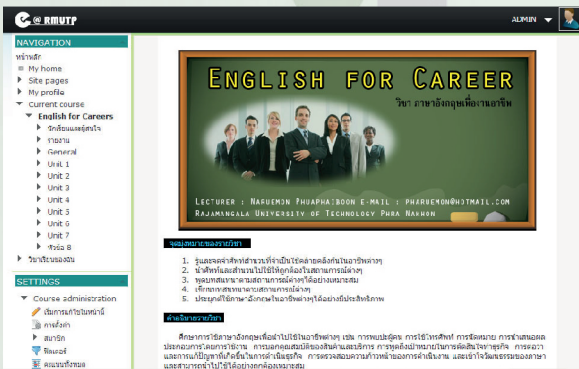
@ RMUTP

ADMIN

NAVIGATION

หน้าหลัก

My home

Site pages

My profile

Current course

English for Careers

จักเรียนและผู้สอนใจ

รายงาน

General

Unit 1

Unit 2

Unit 3

Unit 4

Unit 5

Unit 6

Unit 7

หัวข้อ 8

วิชาเรียนของผม

SETTINGS

Course administration

เปิดการแก้ไขหน้านี้

การตั้งค่า

สมาชิก

ฟิลเตอร์

คะแนนทั้งหมด

ENGLISH FOR CAREER

วิชา ภาษาอังกฤษเพื่องานอาชีพ

LECTURER : NARUEMON PHUAPHAIBOON E-MAIL : PHARUEMON@HOTMAIL.COM

RAJAMANGALA UNIVERSITY OF TECHNOLOGY PHRA NAKHON

จุดมุ่งหมายของรายวิชา

1. รู้และเข้าใจคำศัพท์ที่จำเป็นใช้ในอาชีพต่างๆ
2. นำศัพท์และสำนวนไปใช้ให้ถูกต้องกับสถานการณ์ต่างๆ
3. พูดและสนทนาตามสถานการณ์ต่างๆได้อย่างเหมาะสม
4. เข้าใจการสนทนาตามสถานการณ์ต่างๆ
5. ประยุกต์ใช้ภาษาอังกฤษในอาชีพต่างๆได้อย่างมีประสิทธิภาพ

คำอธิบายรายวิชา

ศึกษาการใช้ภาษาอังกฤษเพื่อนำไปใช้ในอาชีพต่างๆ เช่น การพบปะผู้คน การใช้โทรศัพท์ การจัดหมาย การนำเสนอผลประกอบการ สังเคราะห์ การนัดหมาย การแนะนำสินค้าและบริการ การพูดเกี่ยวกับการดำเนินธุรกิจ การเจรจาและการแก้ปัญหาที่เกิดขึ้นในการดำเนินธุรกิจ การตรวจสอบความก้าวหน้าของการดำเนินงาน และเข้าใจวัฒนธรรมของภาษาและสามารถนำไปใช้ได้อย่างถูกต้องเหมาะสม